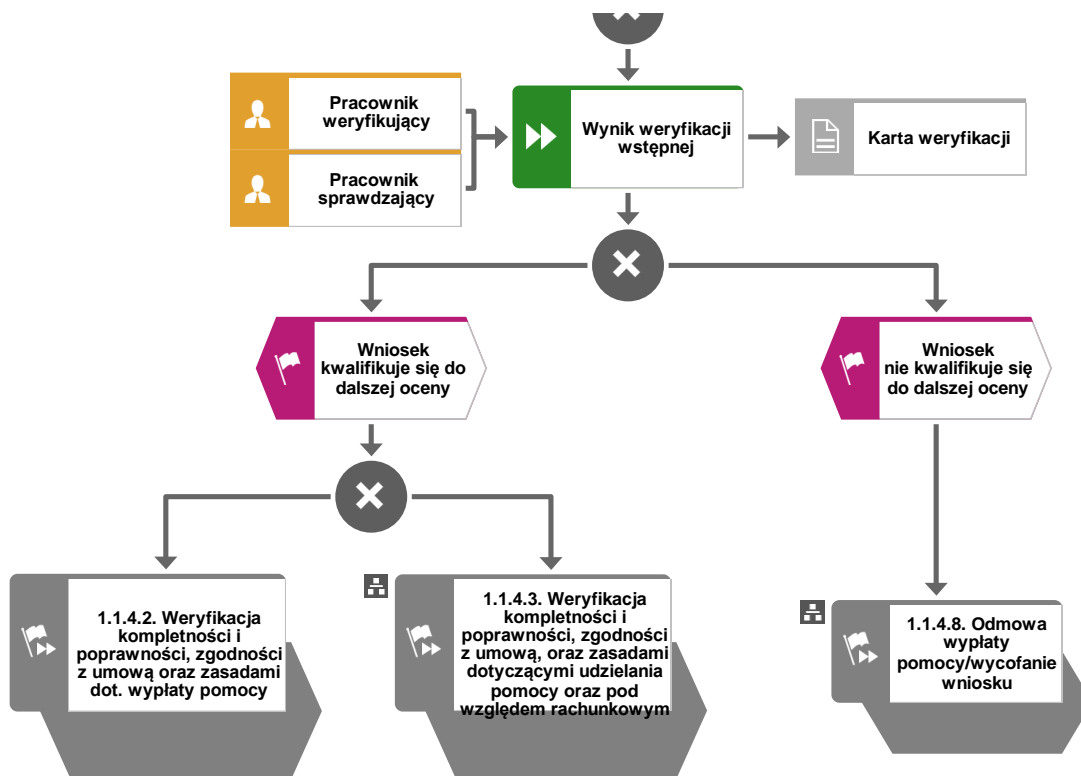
Pracownik weryfikujący

Pracownik sprawdzający

Wynik weryfikacji wstępnej

Karta weryfikacji

Wniosek kwalifikuje się do dalszej oceny

Wniosek nie kwalifikuje się do dalszej oceny

1.1.4.2. Weryfikacja kompletności i poprawności, zgodności z umową oraz zasadami dot. wypłaty pomocy

1.1.4.3. Weryfikacja kompletności i poprawności, zgodności z umową, oraz zasadami dotyczącymi udzielania pomocy oraz pod względem rachunkowym

1.1.4.8. Odmowa wypłaty pomocy/wycofanie wniosku